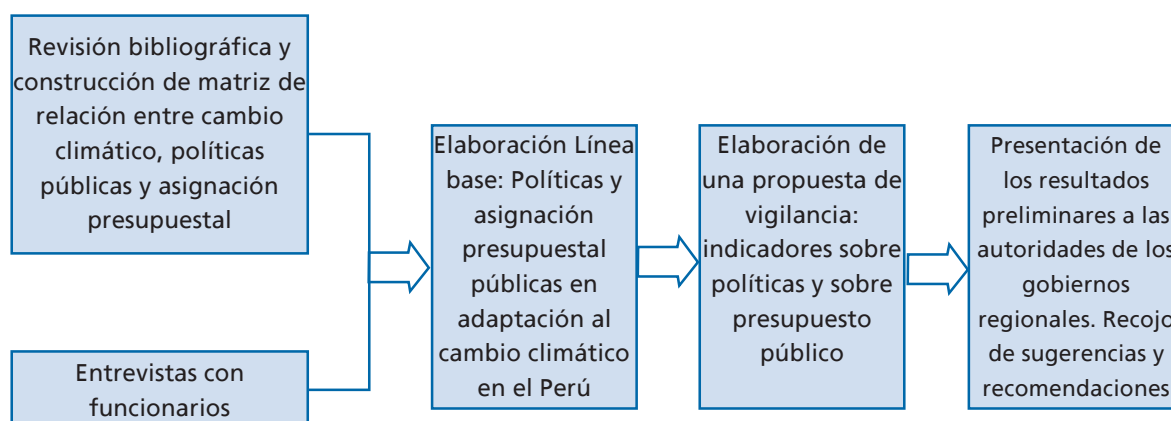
Revisión bibliográfica y construcción de matriz de relación entre cambio climático, políticas públicas y asignación presupuestal

Entrevistas con funcionarios

Elaboración Línea base: Políticas y asignación presupuestal públicas en adaptación al cambio climático en el Perú

Elaboración de una propuesta de vigilancia: indicadores sobre políticas y sobre presupuesto público

Presentación de los resultados preliminares a las autoridades de los gobiernos regionales. Recojo de sugerencias y recomendaciones